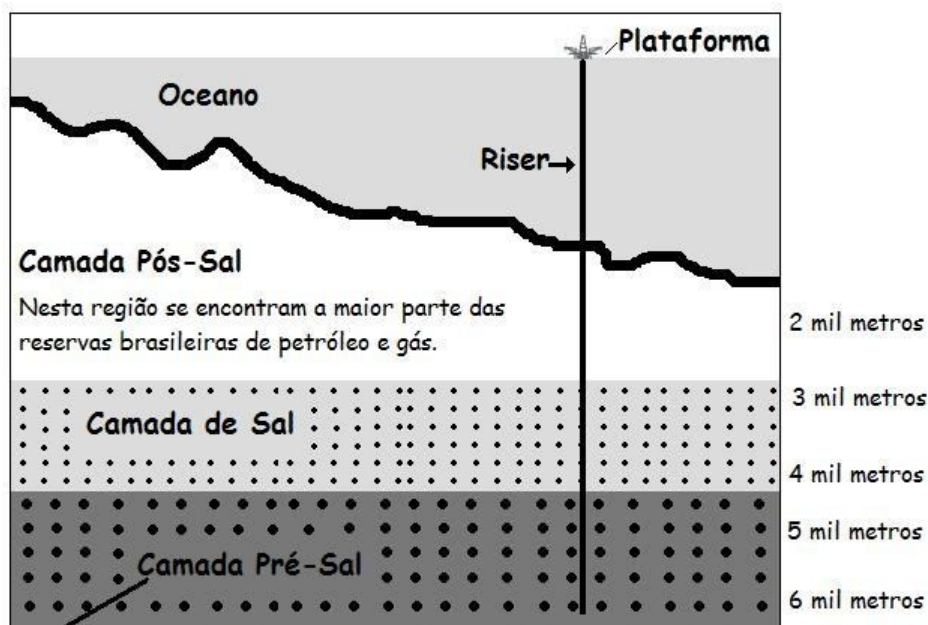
Plataforma

Oceano

Riser

Camada Pós-Sal

Nesta região se encontram a maior parte das reservas brasileiras de petróleo e gás.

2 mil metros

3 mil metros

Camada de Sal

4 mil metros

5 mil metros

Camada Pré-Sal

6 mil metros